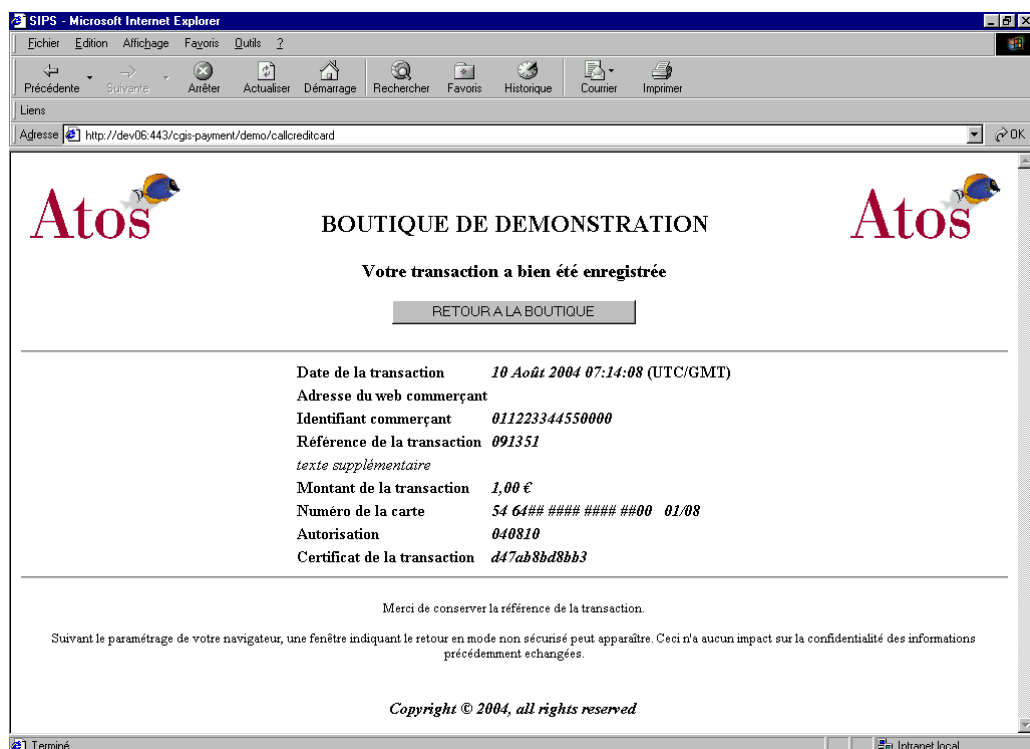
SIPS - Microsoft Internet Explorer

Fichier Edition Affichage Favoris Outils ?

Précédente Suivante Arrêter Actualiser Démarrage Rechercher Favoris Historique Courrier Imprimer

Liens

Adresse http://dev06:443/cgis-payment/demo/callcreditcard

OK

Atos

BOUTIQUE DE DEMONSTRATION

Atos

Votre transaction a bien été enregistrée

RETOUR A LA BOUTIQUE

| | |
|---|---|
| Date de la transaction | 10 Août 2004 07:14:08 (UTC/GMT) |
| Adresse du web commerçant | |
| Identifiant commerçant | 011223344550000 |
| Référence de la transaction | 091351 |
| texte supplémentaire | |
| Montant de la transaction | 1,00 € |
| Numéro de la carte | 54 64## #### #### ##00 01/08 |
| Autorisation | 040810 |
| Certificat de la transaction | d47ab8bd8bb3 |

Merci de conserver la référence de la transaction.

Suivant le paramétrage de votre navigateur, une fenêtre indiquant le retour en mode non sécurisé peut apparaître. Ceci n'a aucun impact sur la confidentialité des informations précédemment echangées.

Copyright © 2004, all rights reserved

Terminé

Intranet local